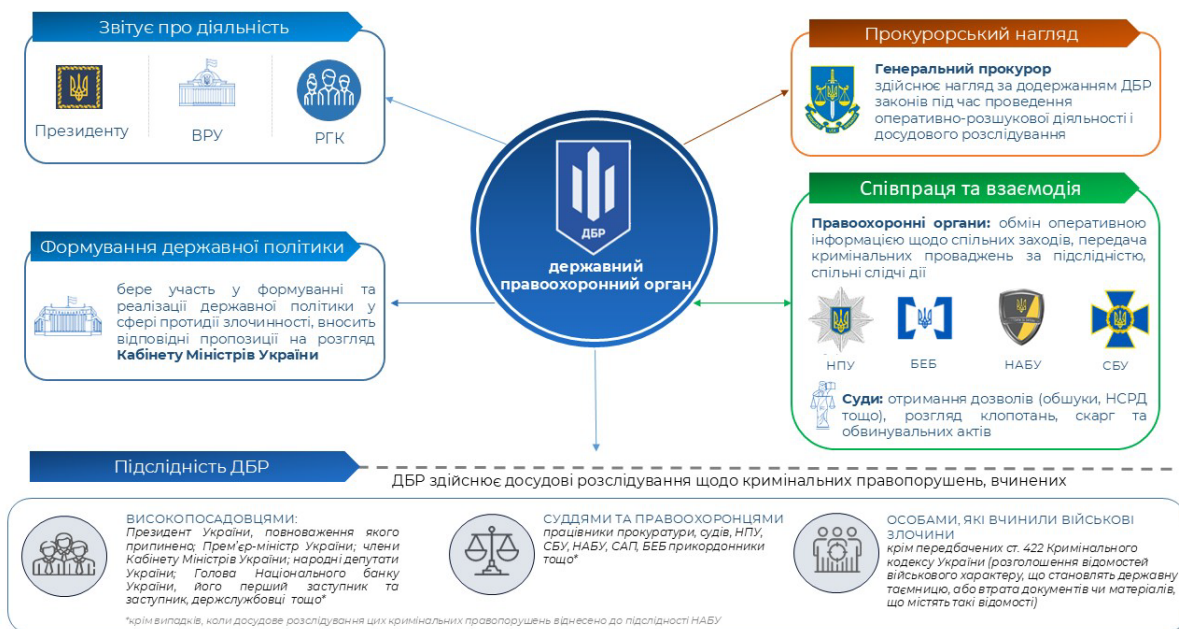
Звітує про діяльність

Президенту

ВРУ

РГК

Прокурорський нагляд

Генеральний прокурор здійснює нагляд за додержанням ДБР законів під час проведення оперативно-розшукової діяльності і досудового розслідування

ДБР

державний правоохоронний орган

Співпраця та взаємодія

Правоохоронні органи: обмін оперативною інформацією щодо спільних заходів, передача кримінальних проваджень за підслідністю, спільні слідчі дії

НПУ

БЕБ

НАБУ

СБУ

Суди: отримання дозволів (обшуки, НСРД тощо), розгляд клопотань, скарг та обвинувальних актів

Формування державної політики

бере участь у формуванні та реалізації державної політики у сфері протидії злочинності, вносить відповідні пропозиції на розгляд Кабінету Міністрів України

Підслідність ДБР

ДБР здійснює досудові розслідування щодо кримінальних правопорушень, вчинених

ВИСОКОПОСАДОВЦЯМИ:
Президент України, повноваження якого припинено; Прем'єр-міністр України; члени Кабінету Міністрів України; народні депутати України; Голова Національного банку України, його перший заступник та заступник, держслужбовці тощо*

СУДДЯМИ ТА ПРАВООХОРОНЦЯМИ
працівники прокуратури, судів, НПУ, СБУ, НАБУ, САП, БЕБ прикордонники тощо*

ОСОБАМИ, ЯКІ ВЧИНИЛИ ВІЙСЬКОВІ ЗЛОЧИНИ
крім передбачених ст. 422 Кримінального кодексу України (розголошення відомостей військового характеру, що становлять державну таємницю, або втрата документів чи матеріалів, що містять такі відомості)

*крім випадків, коли досудове розслідування цих кримінальних правопорушень віднесено до підслідності НАБУ